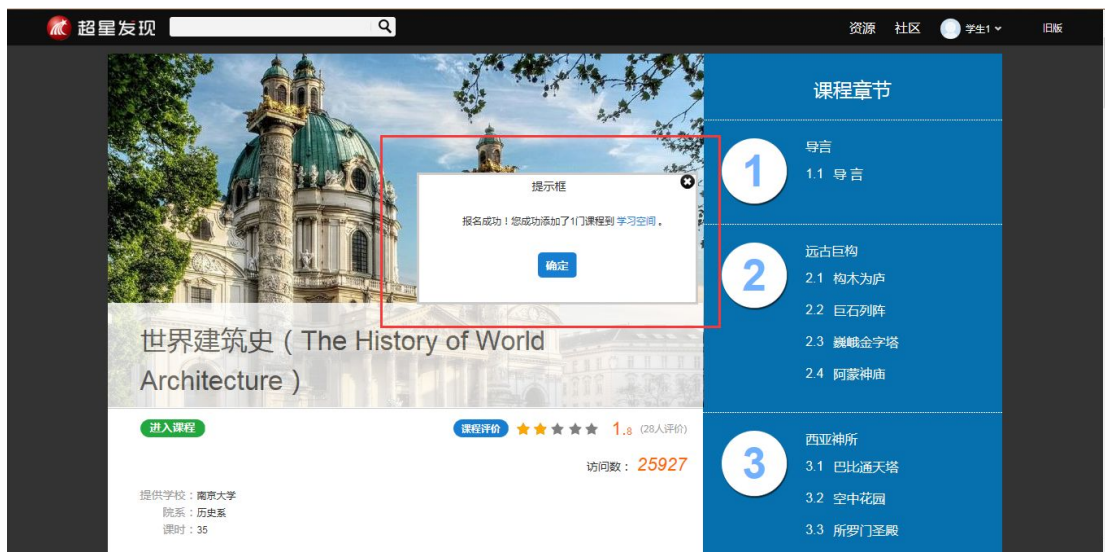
超星发现

资源 社区 学生1 旧版

提示框

报名成功！您成功添加了1门课程到 学习空间 。

确定

世界建筑史（The History of World Architecture）

进入课程

课程评价 1.8 (28人评价)

访问数：25927

提供学校：南京大学
院系：历史系
课时：35

课程章节

1
导言
1.1 导言

2
远古巨构
2.1 构木为庐
2.2 巨石列阵
2.3 巍峨金字塔
2.4 阿蒙神庙

3
西亚神所
3.1 巴比通天塔
3.2 空中花园
3.3 所罗门圣殿